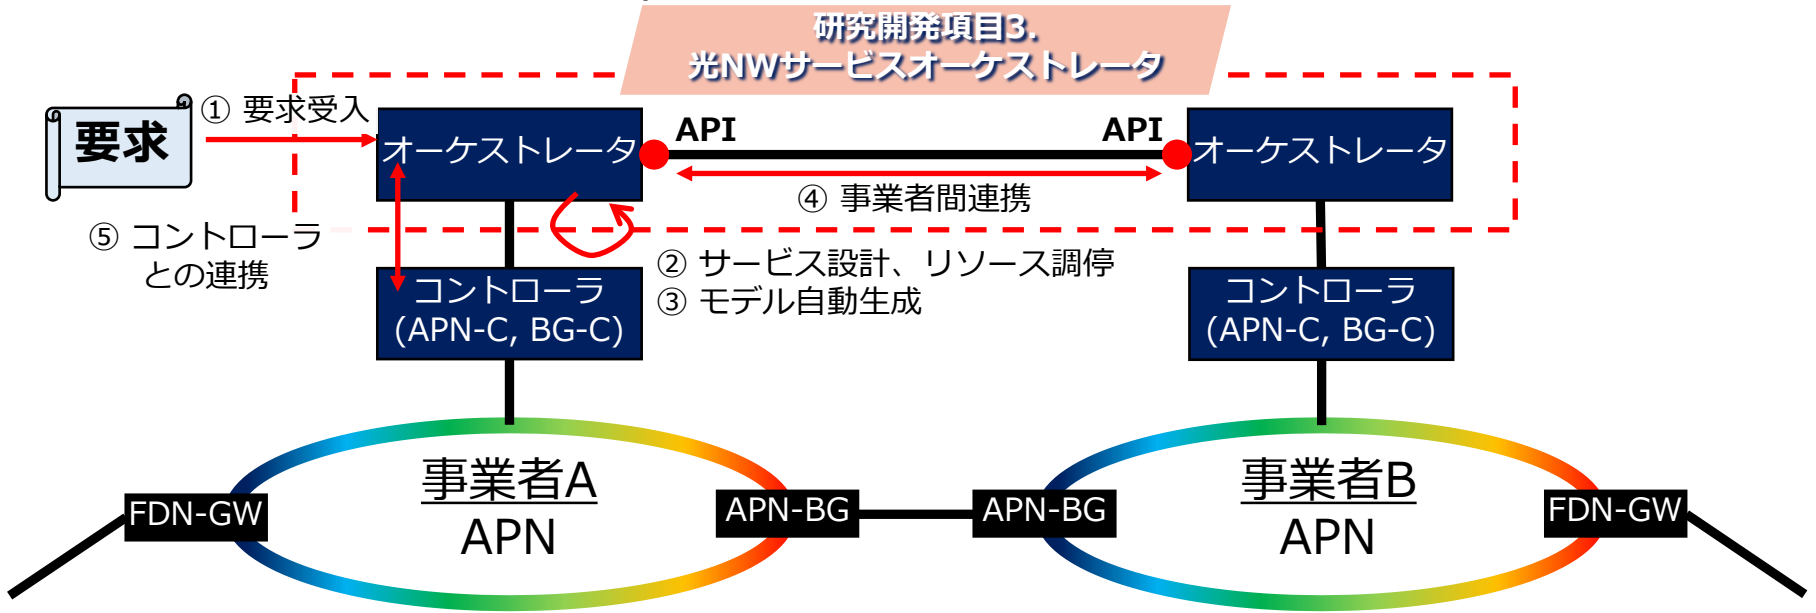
研究開発項目3.
光NWサービスオーケストレータ

要求

① 要求受入

オーケストレータ

API

API

オーケストレータ

④ 事業者間連携

⑤ コントローラとの連携

② サービス設計、リソース調停
③ モデル自動生成

コントローラ
(APN-C, BG-C)

コントローラ
(APN-C, BG-C)

事業者A
APN

事業者B
APN

FDN-GW

APN-BG

APN-BG

FDN-GW